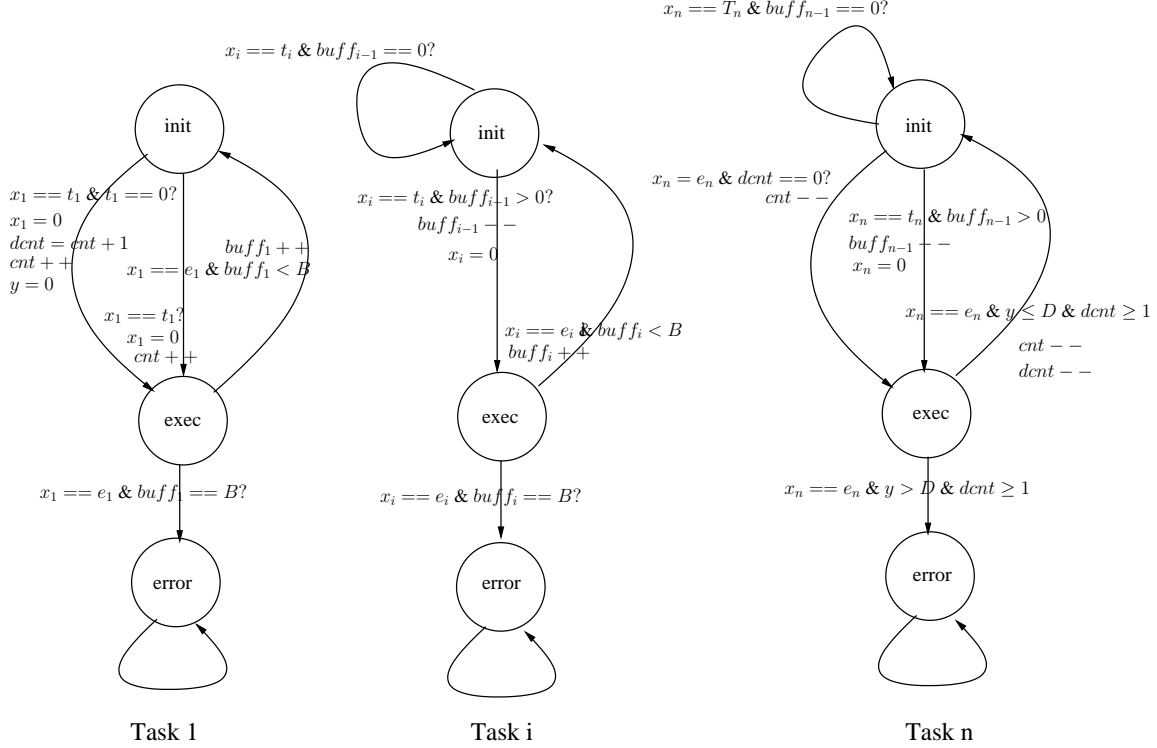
$x_n == T_n$ & $buff_{n-1} == 0?$

$x_i == t_i$ & $buff_{i-1} == 0?$

init

init

init

$x_1 == t_1$ & $t_1 == 0?$
$x_1 = 0$
$dcnt = cnt + 1$
$cnt + +$
$y = 0$

$buff_1 + +$
$x_1 == e_1$ & $buff_1 < B$

$x_1 == t_1?$
$x_1 = 0$
$cnt + +$

$x_i == t_i$ & $buff_{i-1} > 0?$
$buff_{i-1} - -$
$x_i = 0$

$x_i == e_i$ & $buff_i < B$
$buff_i + +$

$x_n = e_n$ & $dcnt == 0?$
$cnt - -$

$x_n == t_n$ & $buff_{n-1} > 0$
$buff_{n-1} - -$
$x_n = 0$

$x_n == e_n$ & $y \leq D$ & $dcnt \geq 1$
$cnt - -$
$dcnt - -$

exec

exec

exec

$x_1 == e_1$ & $buff_1 == B?$

$x_i == e_i$ & $buff_i == B?$

$x_n == e_n$ & $y > D$ & $dcnt \geq 1$

error

error

error

Task 1

Task i

Task n